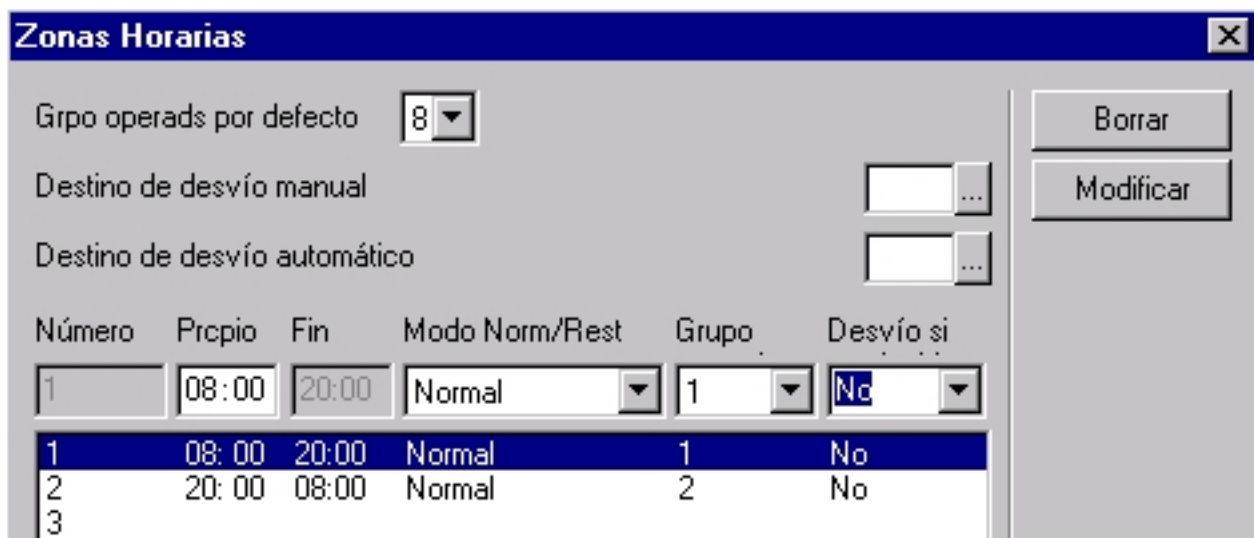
Zonas Horarias

Grpo operads por defecto 8

Destino de desvío manual ...

Destino de desvío automático ...

Borrar

Modificar

| Número | Prcpio | Fin | Modo Norm/Rest | Grupo | Desvío si |
|---|---|---|---|---|---|
| 1 | 08:00 | 20:00 | Normal | 1 | No |
| 1 | 08: 00 | 20:00 | Normal | 1 | No |
| 2 | 20: 00 | 08:00 | Normal | 2 | No |
| 3 | | | | | |